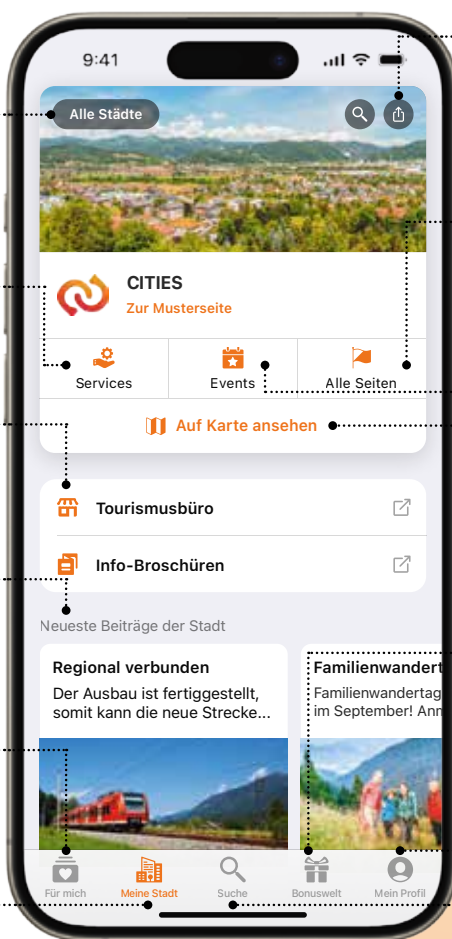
9:41

Alle Städte

CITIES
Zur Musterseite

Services
Events
Alle Seiten

Auf Karte ansehen

Tourismusbüro

Info-Broschüren

Neueste Beiträge der Stadt

Regional verbunden
Der Ausbau ist fertiggestellt, somit kann die neue Strecke...

Familienwandert
Familienwandertag
im September! Ann

Für mich
Meine Stadt
Suche
Bonuswelt
Mein Profil